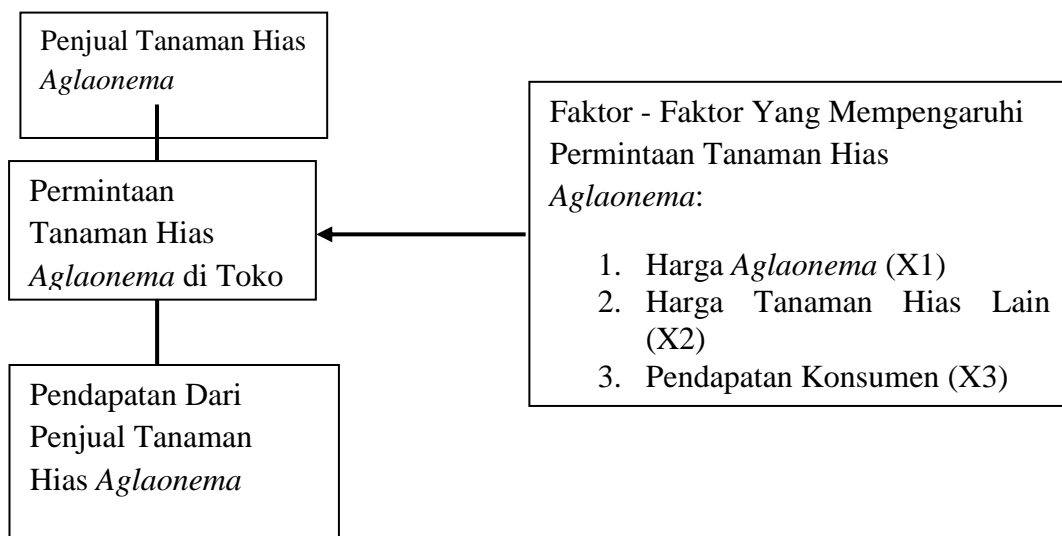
Penjual Tanaman Hias *Aglaonema*

Permintaan Tanaman Hias *Aglaonema* di Toko

Pendapatan Dari Penjual Tanaman Hias *Aglaonema*

Faktor - Faktor Yang Mempengaruhi Permintaan Tanaman Hias *Aglaonema*:

1. Harga *Aglaonema* (X1)
2. Harga Tanaman Hias Lain (X2)
3. Pendapatan Konsumen (X3)